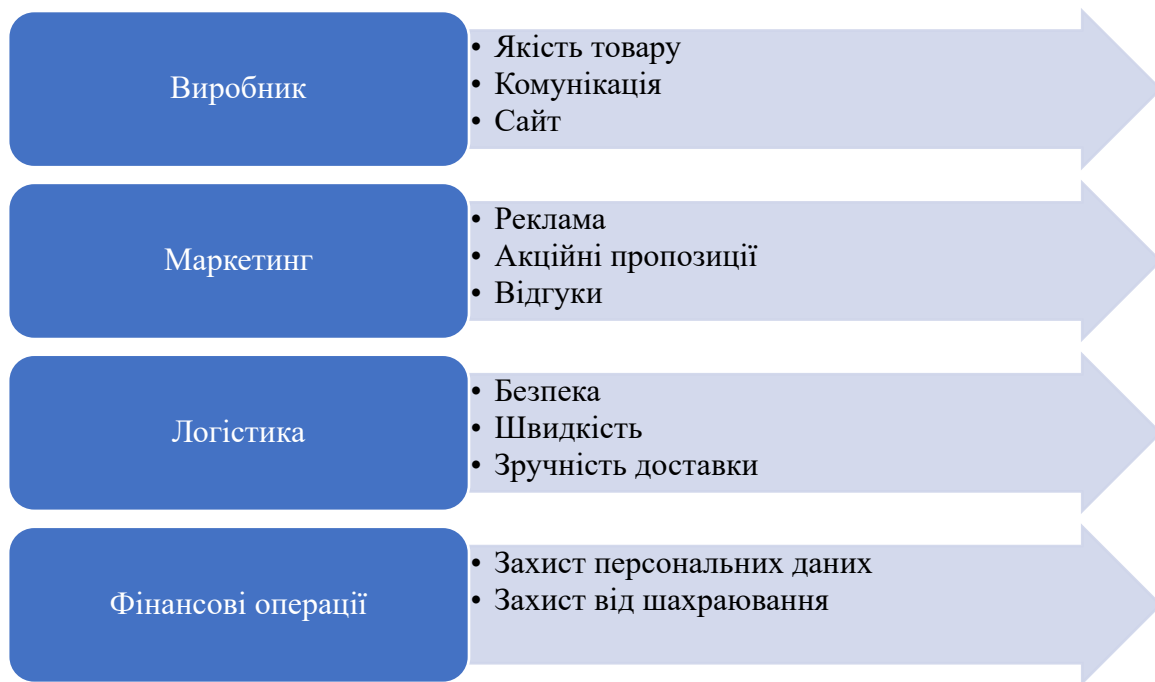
Виробник

• Якість товару
• Комунікація
• Сайт

Маркетинг

• Реклама
• Акційні пропозиції
• Відгуки

Логістика

• Безпека
• Швидкість
• Зручність доставки

Фінансові операції

• Захист персональних даних
• Захист від шахраювання